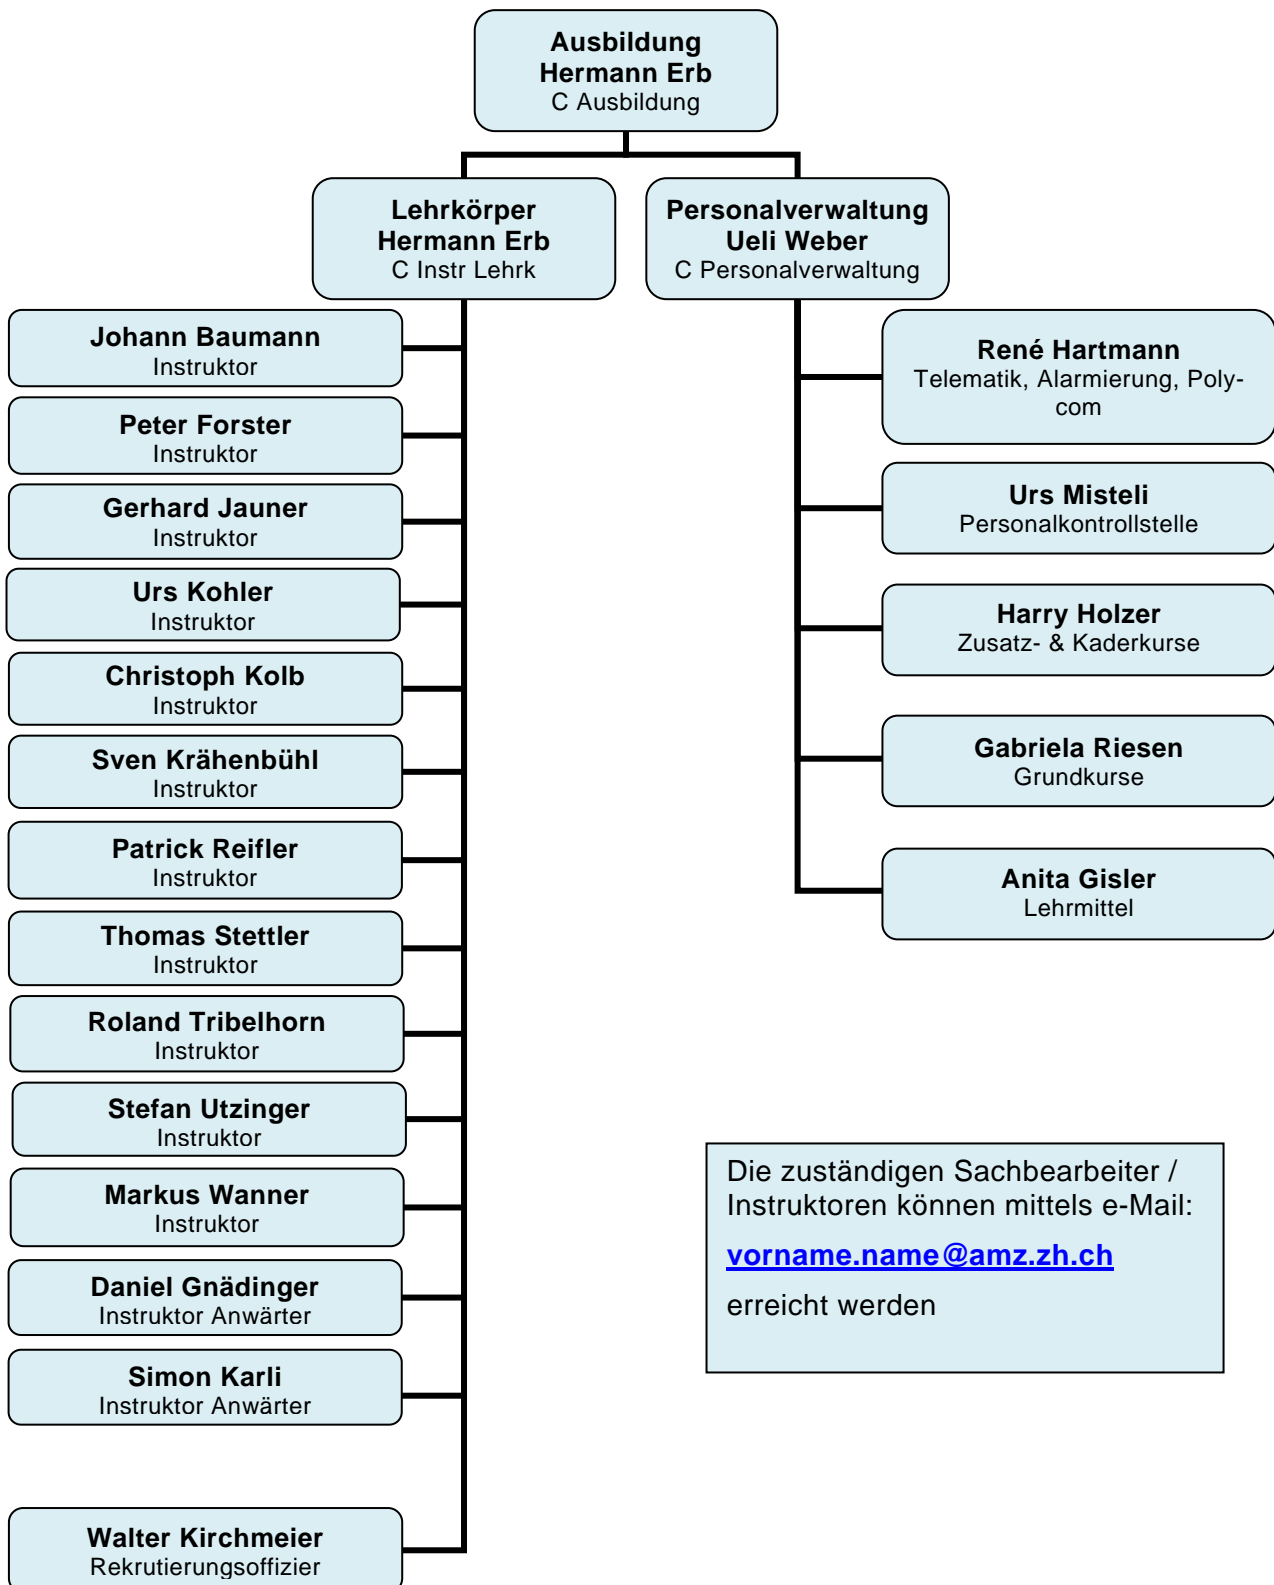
Ausbildung
Hermann Erb
C Ausbildung

Lehrkörper
Hermann Erb
C Instr Lehrk

Personalverwaltung
Ueli Weber
C Personalverwaltung

Johann Baumann
Instruktor

Peter Forster
Instruktor

Gerhard Jauner
Instruktor

Urs Kohler
Instruktor

Christoph Kolb
Instruktor

Sven Krähenbühl
Instruktor

Patrick Reifler
Instruktor

Thomas Stettler
Instruktor

Roland Tribelhorn
Instruktor

Stefan Utzinger
Instruktor

Markus Wanner
Instruktor

Daniel Gnädinger
Instruktor Anwärter

Simon Karli
Instruktor Anwärter

Walter Kirchmeier
Rekrutierungsoffizier

René Hartmann
Telematik, Alarmierung, Polycom

Urs Misteli
Personalkontrollstelle

Harry Holzer
Zusatz- & Kaderkurse

Gabriela Riesen
Grundkurse

Anita Gisler
Lehrmittel

Die zuständigen Sachbearbeiter / Instruktoren können mittels e-Mail:

vorname.name@amz.zh.ch

erreicht werden